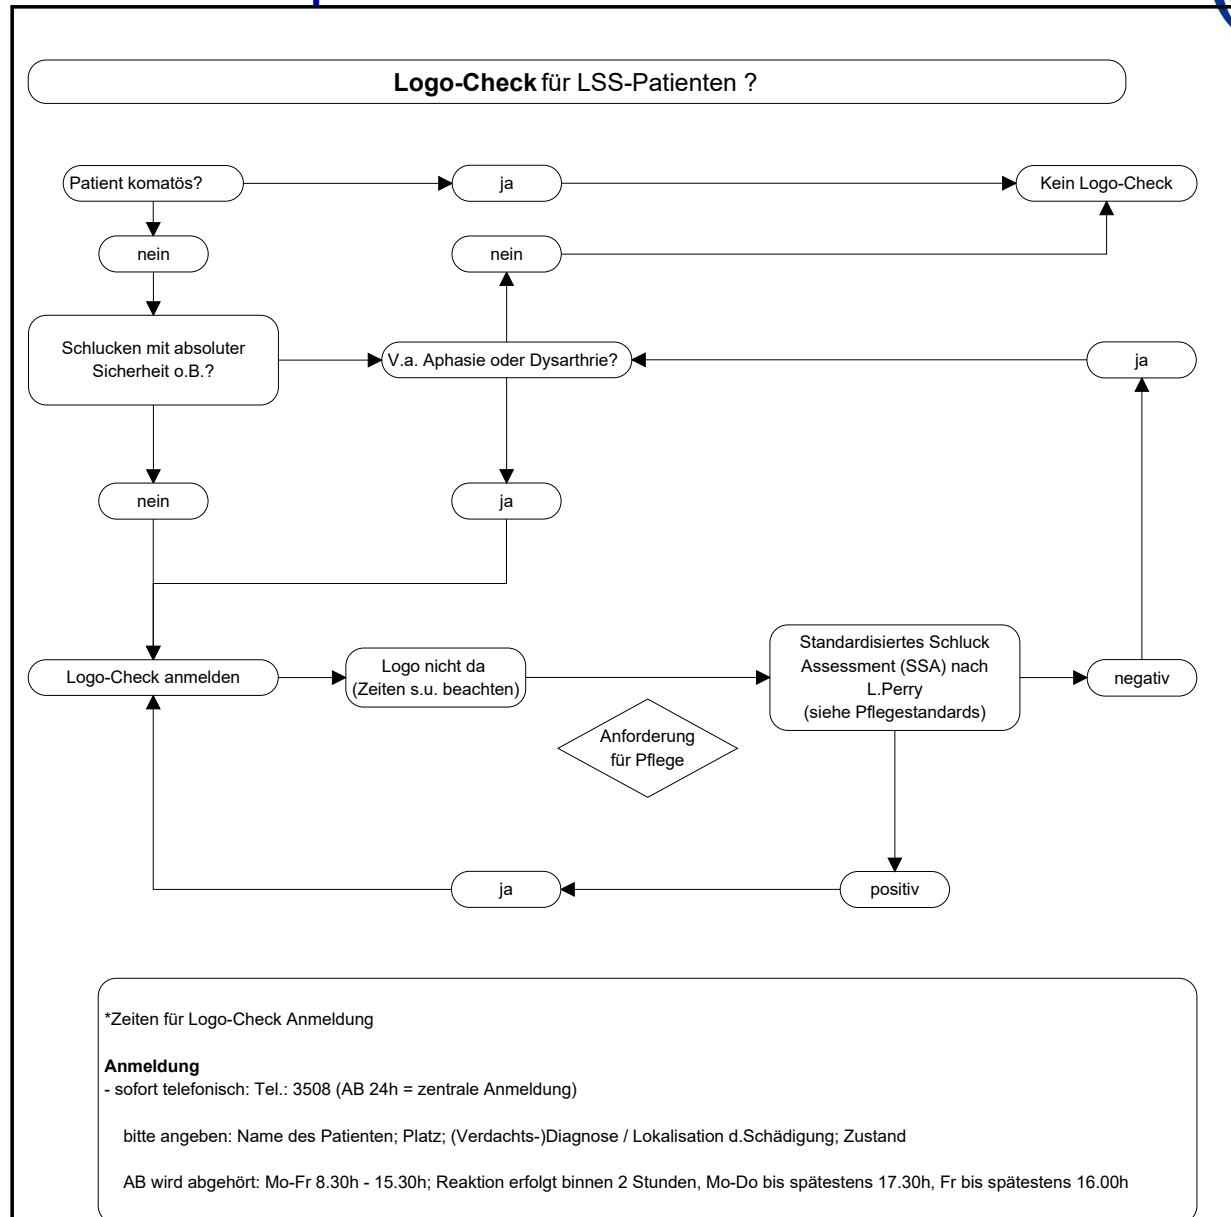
**Logo-Check** für LSS-Patienten ?

Patient komatös?

ja

Kein Logo-Check

nein

nein

Schlucken mit absoluter Sicherheit o.B.?

V.a. Aphasie oder Dysarthrie?

ja

nein

ja

Logo-Check anmelden

Logo nicht da (Zeiten s.u. beachten)

Standardisiertes Schluck Assessment (SSA) nach L.Perry (siehe Pflegestandards)

negativ

Anforderung für Pflege

ja

positiv

*Zeiten für Logo-Check Anmeldung

**Anmeldung**
- sofort telefonisch: Tel.: 3508 (AB 24h = zentrale Anmeldung)

bitte angeben: Name des Patienten; Platz; (Verdachts-)Diagnose / Lokalisation d.Schädigung; Zustand

AB wird abgehört: Mo-Fr 8.30h - 15.30h; Reaktion erfolgt binnen 2 Stunden, Mo-Do bis spätestens 17.30h, Fr bis spätestens 16.00h